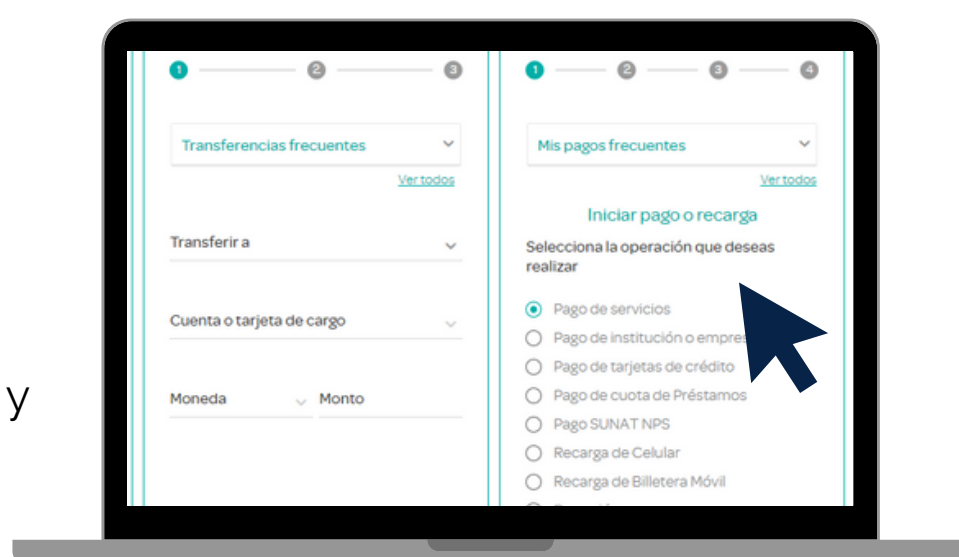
y

1 2 3

Transferencias frecuentes

Ver todos

Transferir a

Cuenta o tarjeta de cargo

Moneda

Monto

1 2 3 4

Mis pagos frecuentes

Ver todos

Iniciar pago o recarga

Selecciona la operación que deseas realizar

Pago de servicios

Pago de institución o empre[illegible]

Pago de tarjetas de crédito

Pago de cuota de Préstamos

Pago SUNAT NPS

Recarga de Celular

Recarga de Billetera Móvil

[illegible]